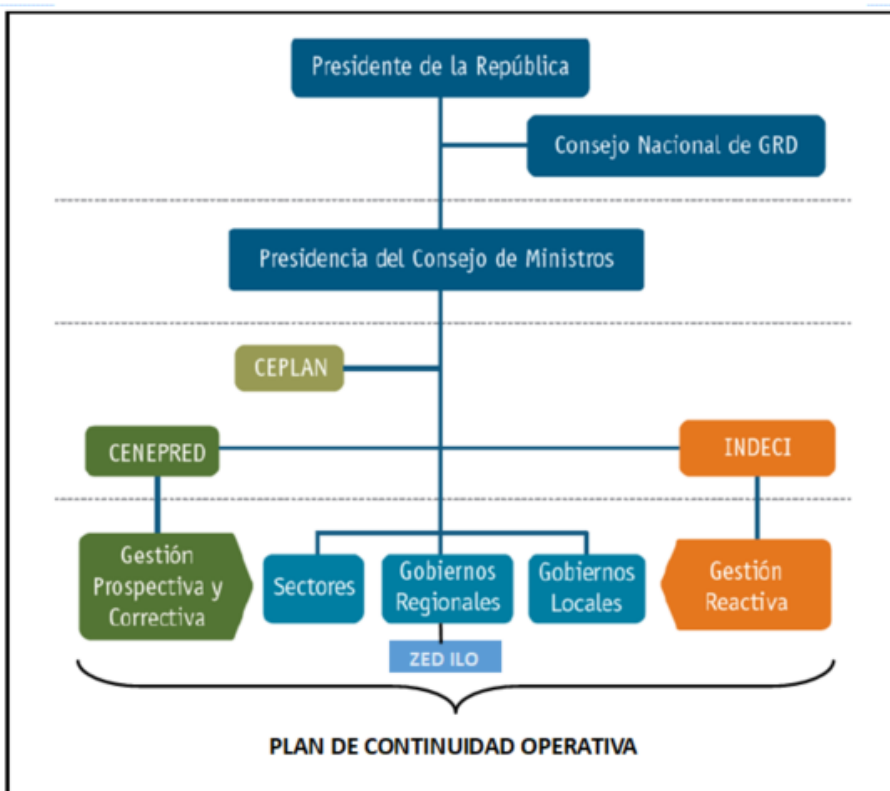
Presidente de la República

Consejo Nacional de GRD

Presidencia del Consejo de Ministros

CEPLAN

CENEPRED

INDECI

Gestión Prospectiva y Correctiva

Sectores

Gobiernos Regionales

Gobiernos Locales

Gestión Reactiva

ZED ILO

PLAN DE CONTINUIDAD OPERATIVA